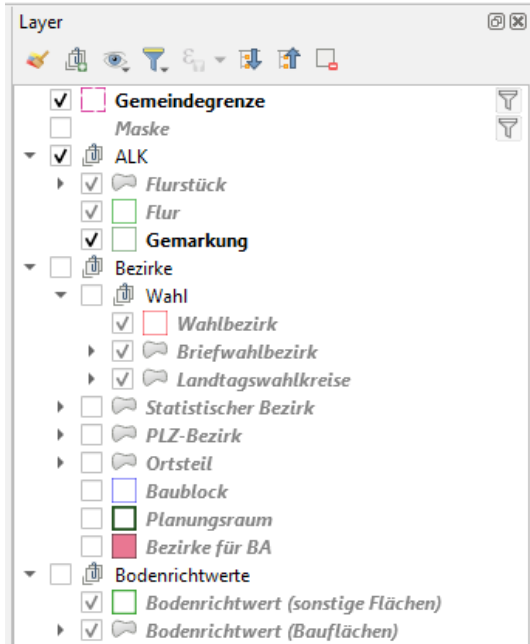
Layer

Gemeindegrenze
Maske
ALK
Flurstück
Flur
Gemarkung
Bezirke
Wahl
Wahlbezirk
Briefwahlbezirk
Landtagswahlkreise
Statistischer Bezirk
PLZ-Bezirk
Ortsteil
Baublock
Planungsraum
Bezirke für BA
Bodenrichtwerte
Bodenrichtwert (sonstige Flächen)
Bodenrichtwert (Bauflächen)